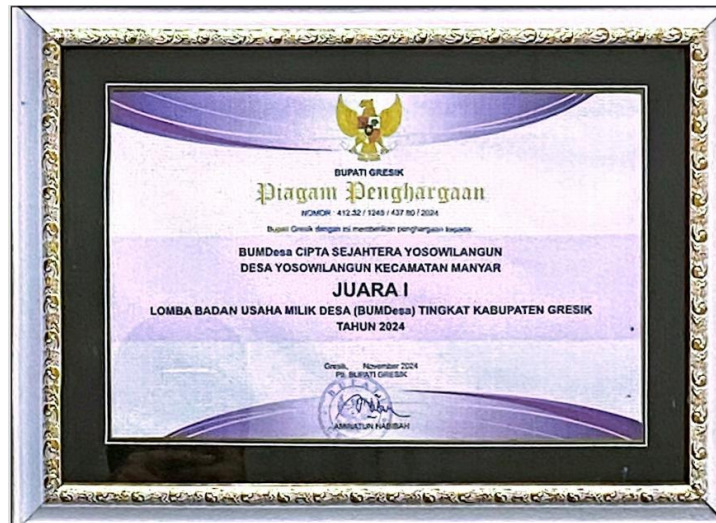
BUPATI GRESIK
Piagam Penghargaan
NOMOR : 412.52 / 1249 / 437.80 / 2024
Bupati Gresik dengan ini memberikan penghargaan kepada:

BUMDesa CIPTA SEJAHTERA YOSOWILANGUN
DESA YOSOWILANGUN KECAMATAN MANYAR

JUARA I

LOMBA BADAN USAHA MILIK DESA (BUMDesa) TINGKAT KABUPATEN GRESIK
TAHUN 2024

Gresik, November 2024
Pj. BUPATI GRESIK

ANINATUN HABIBAH